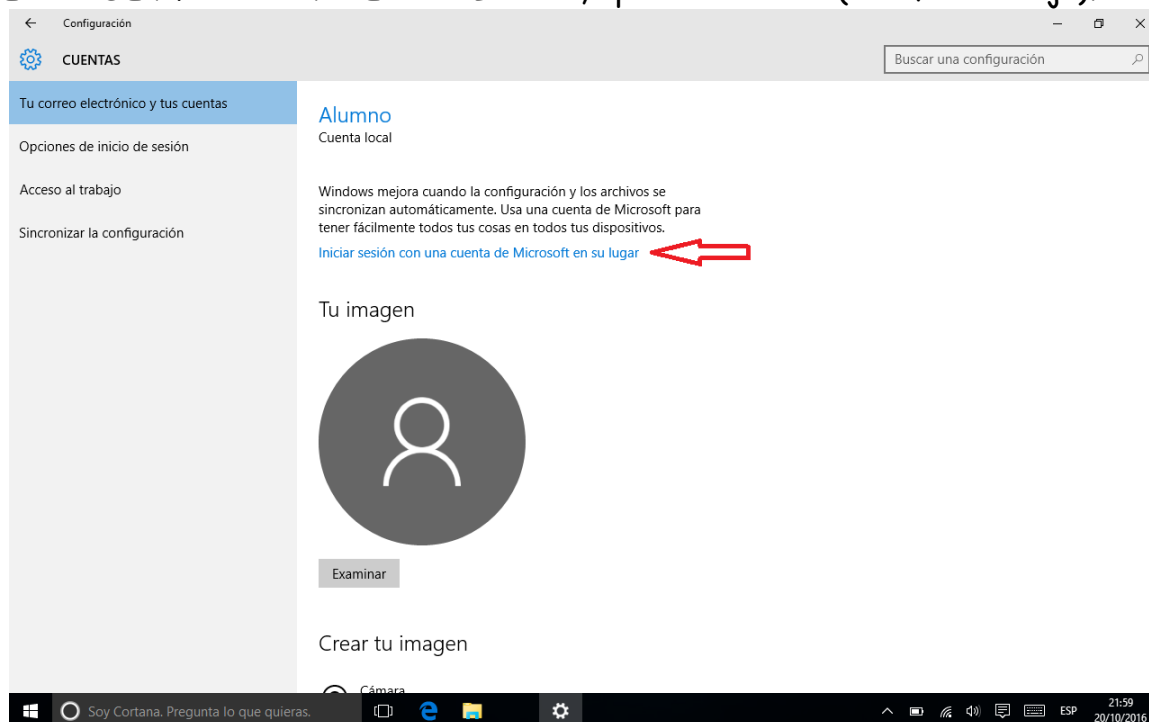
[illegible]

Configuración

CUENTAS

Buscar una configuración

Tu correo electrónico y tus cuentas

Opciones de inicio de sesión

Acceso al trabajo

Sincronizar la configuración

Alumno
Cuenta local

Windows mejora cuando la configuración y los archivos se sincronizan automáticamente. Usa una cuenta de Microsoft para tener fácilmente todos tus cosas en todos tus dispositivos.

Iniciar sesión con una cuenta de Microsoft en su lugar

Tu imagen

Examinar

Crear tu imagen

Cámara

Soy Cortana. Pregunta lo que quieras.

ESP 21:59 20/10/2016